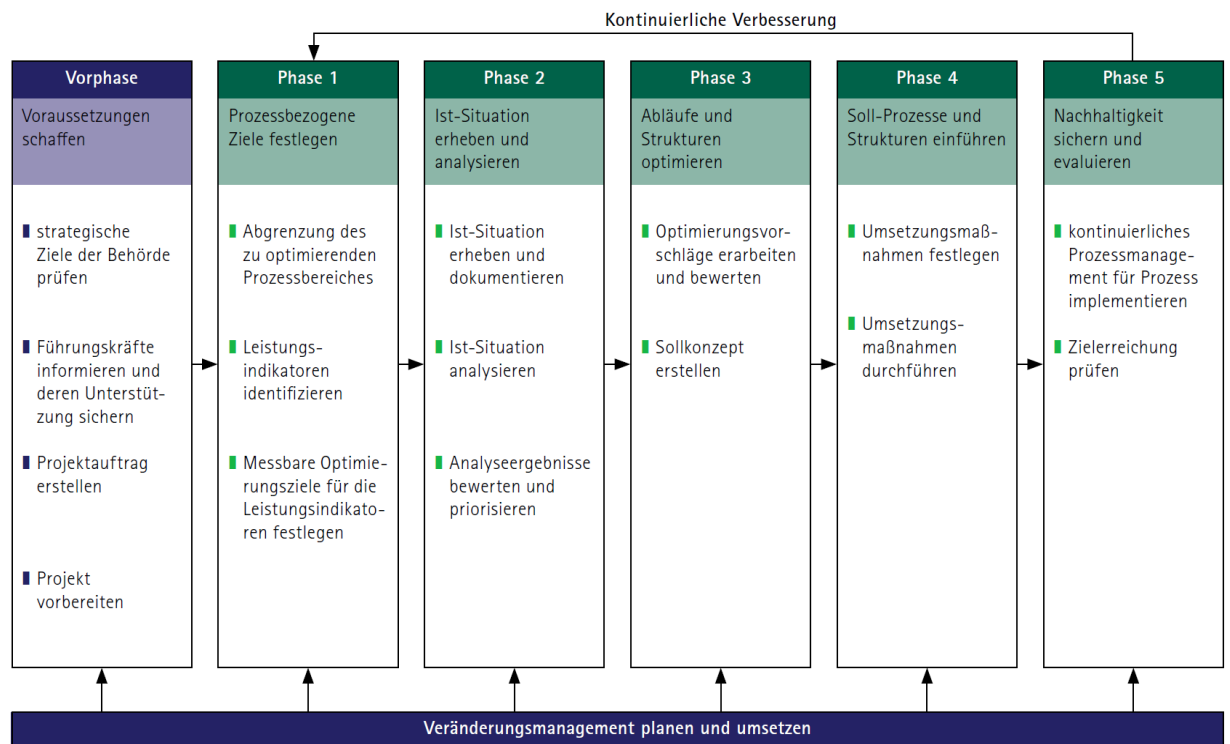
Kontinuierliche Verbesserung

Vorphase

Voraussetzungen schaffen

strategische Ziele der Behörde prüfen

Führungskräfte informieren und deren Unterstützung sichern

Projektauftrag erstellen

Projekt vorbereiten

Phase 1

Prozessbezogene Ziele festlegen

Abgrenzung des zu optimierenden Prozessbereiches

Leistungsindikatoren identifizieren

Messbare Optimierungsziele für die Leistungsindikatoren festlegen

Phase 2

Ist-Situation erheben und analysieren

Ist-Situation erheben und dokumentieren

Ist-Situation analysieren

Analyseergebnisse bewerten und priorisieren

Phase 3

Abläufe und Strukturen optimieren

Optimierungsvorschläge erarbeiten und bewerten

Sollkonzept erstellen

Phase 4

Soll-Prozesse und Strukturen einführen

Umsetzungsmaßnahmen festlegen

Umsetzungsmaßnahmen durchführen

Phase 5

Nachhaltigkeit sichern und evaluieren

kontinuierliches Prozessmanagement für Prozess implementieren

Zielerreichung prüfen

Veränderungsmanagement planen und umsetzen